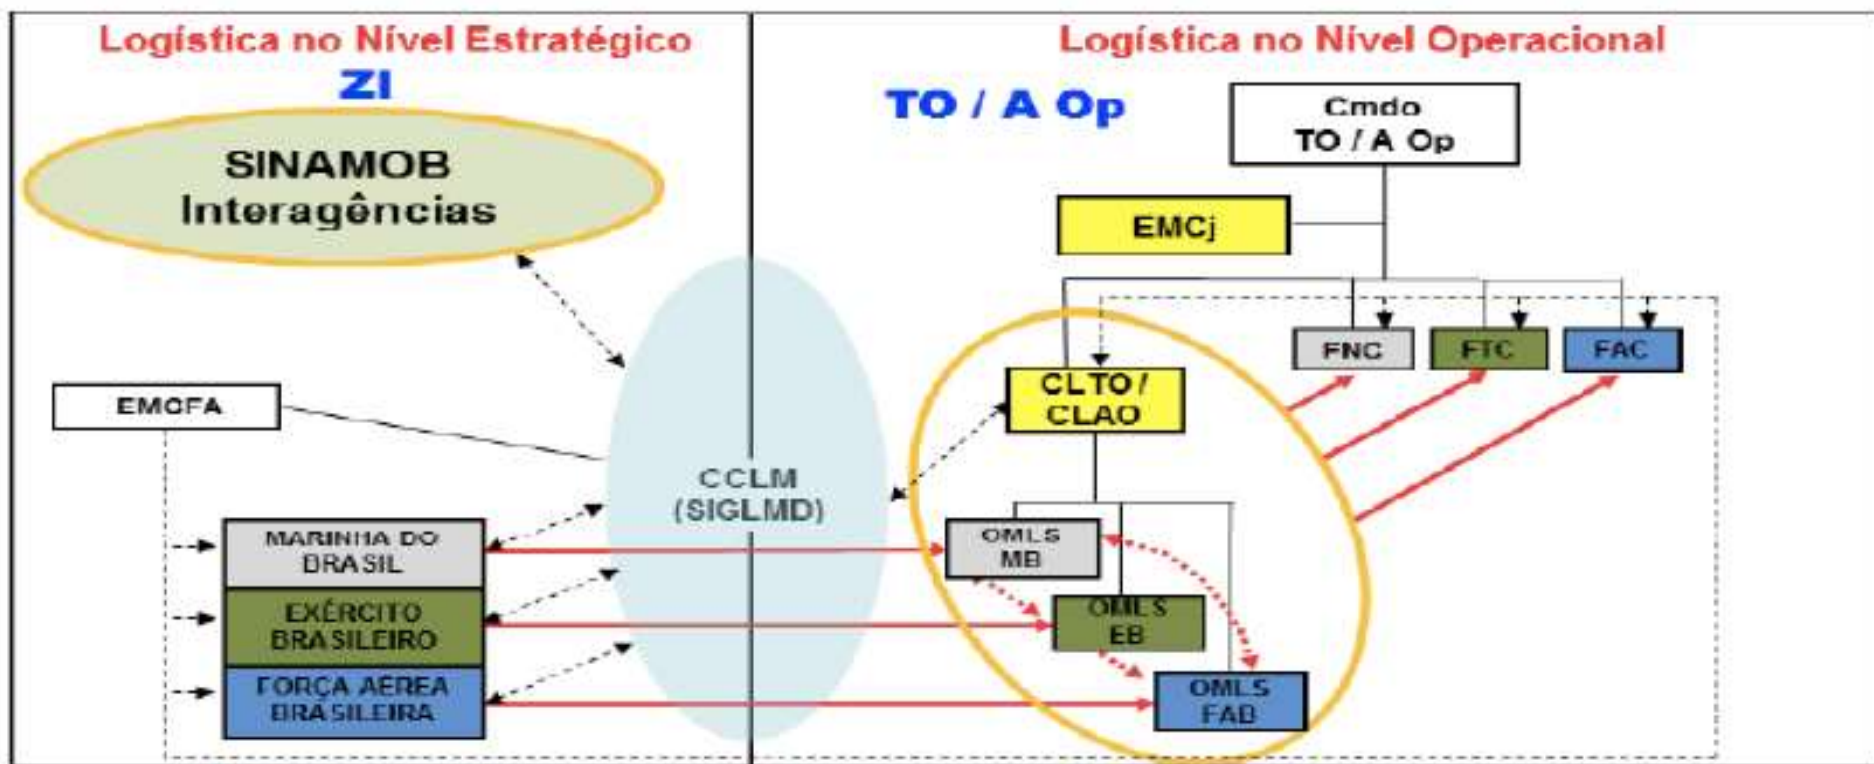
Logística no Nível Estratégico
ZI

SINAMOB
Interagências

EMCFA

MARINHA DO BRASIL

EXÉRCITO BRASILEIRO

FORÇA AÉREA BRASILEIRA

CCLM
(SIGLMD)

Logística no Nível Operacional
TO / A Op

Cmdo
TO / A Op

EMCj

FNC

FTC

FAC

CLTO / CLAO

OMLS
MB

OMLS
EB

OMLS
FAB